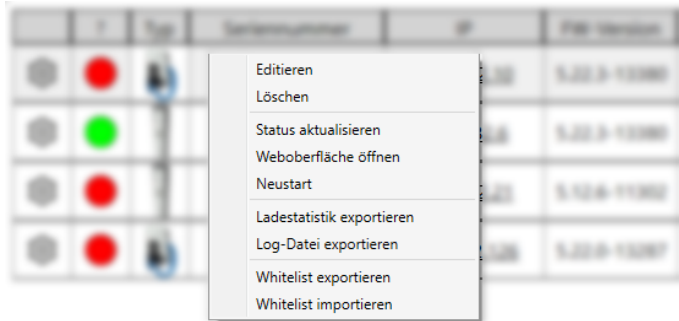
| | ? | Typ | Seriennummer | IP | FW-Version |
|---|---|---|---|---|---|
| | | | | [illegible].10 | 5.22.3-13380 |
| | | | | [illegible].6 | 5.22.3-13380 |
| | | | | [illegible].21 | 5.12.6-11352 |
| | | | | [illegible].126 | 5.22.0-13287 |

Editieren
Löschen
Status aktualisieren
Weboberfläche öffnen
Neustart
Ladestatistik exportieren
Log-Datei exportieren
Whitelist exportieren
Whitelist importieren